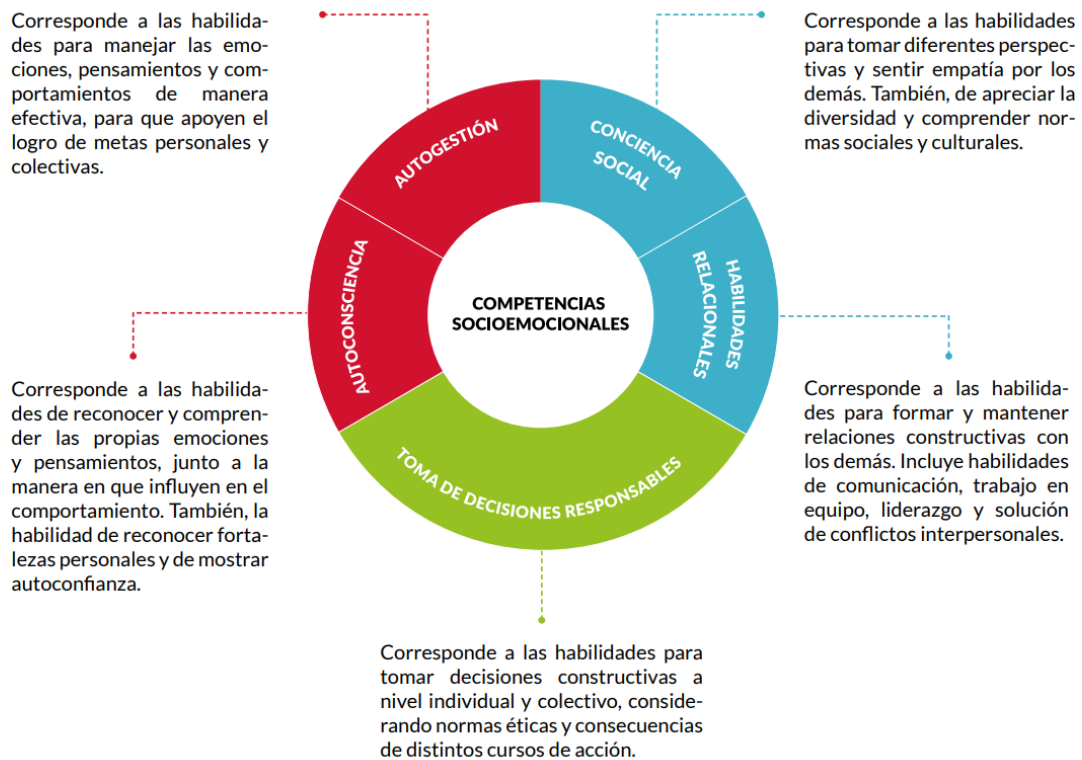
Corresponde a las habilidades para manejar las emociones, pensamientos y comportamientos de manera efectiva, para que apoyen el logro de metas personales y colectivas.

Corresponde a las habilidades para tomar diferentes perspectivas y sentir empatía por los demás. También, de apreciar la diversidad y comprender normas sociales y culturales.

AUTOGESTIÓN

CONCIENCIA SOCIAL

AUTOCONSCIENCIA

COMPETENCIAS SOCIOEMOCIONALES

HABILIDADES RELACIONALES

TOMA DE DECISIONES RESPONSABLES

Corresponde a las habilidades de reconocer y comprender las propias emociones y pensamientos, junto a la manera en que influyen en el comportamiento. También, la habilidad de reconocer fortalezas personales y de mostrar autoconfianza.

Corresponde a las habilidades para formar y mantener relaciones constructivas con los demás. Incluye habilidades de comunicación, trabajo en equipo, liderazgo y solución de conflictos interpersonales.

Corresponde a las habilidades para tomar decisiones constructivas a nivel individual y colectivo, considerando normas éticas y consecuencias de distintos cursos de acción.